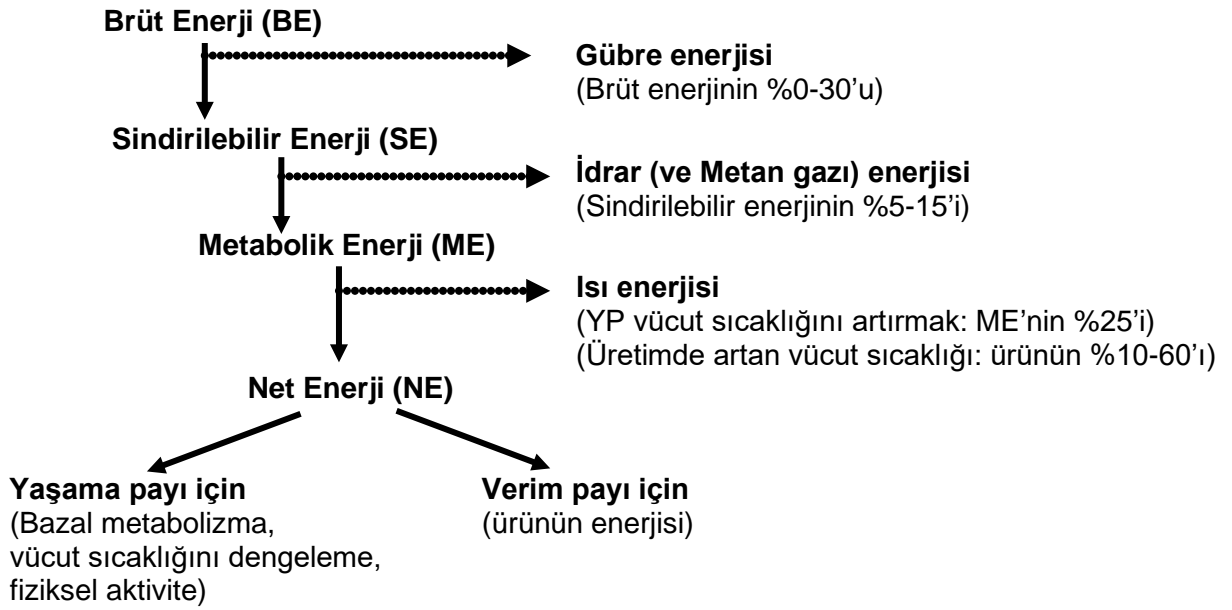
Brüt Enerji (BE)

Gübre enerjisi
(Brüt enerjinin %0-30'u)

Sindirilebilir Enerji (SE)

İdrar (ve Metan gazı) enerjisi
(Sindirilebilir enerjinin %5-15'i)

Metabolik Enerji (ME)

Isı enerjisi
(YP vücut sıcaklığını artırmak: ME'nin %25'i)
(Üretimde artan vücut sıcaklığı: ürünün %10-60'ı)

Net Enerji (NE)

Yaşama payı için
(Bazal metabolizma, vücut sıcaklığını dengeleme, fiziksel aktivite)

Verim payı için
(ürünün enerjisi)